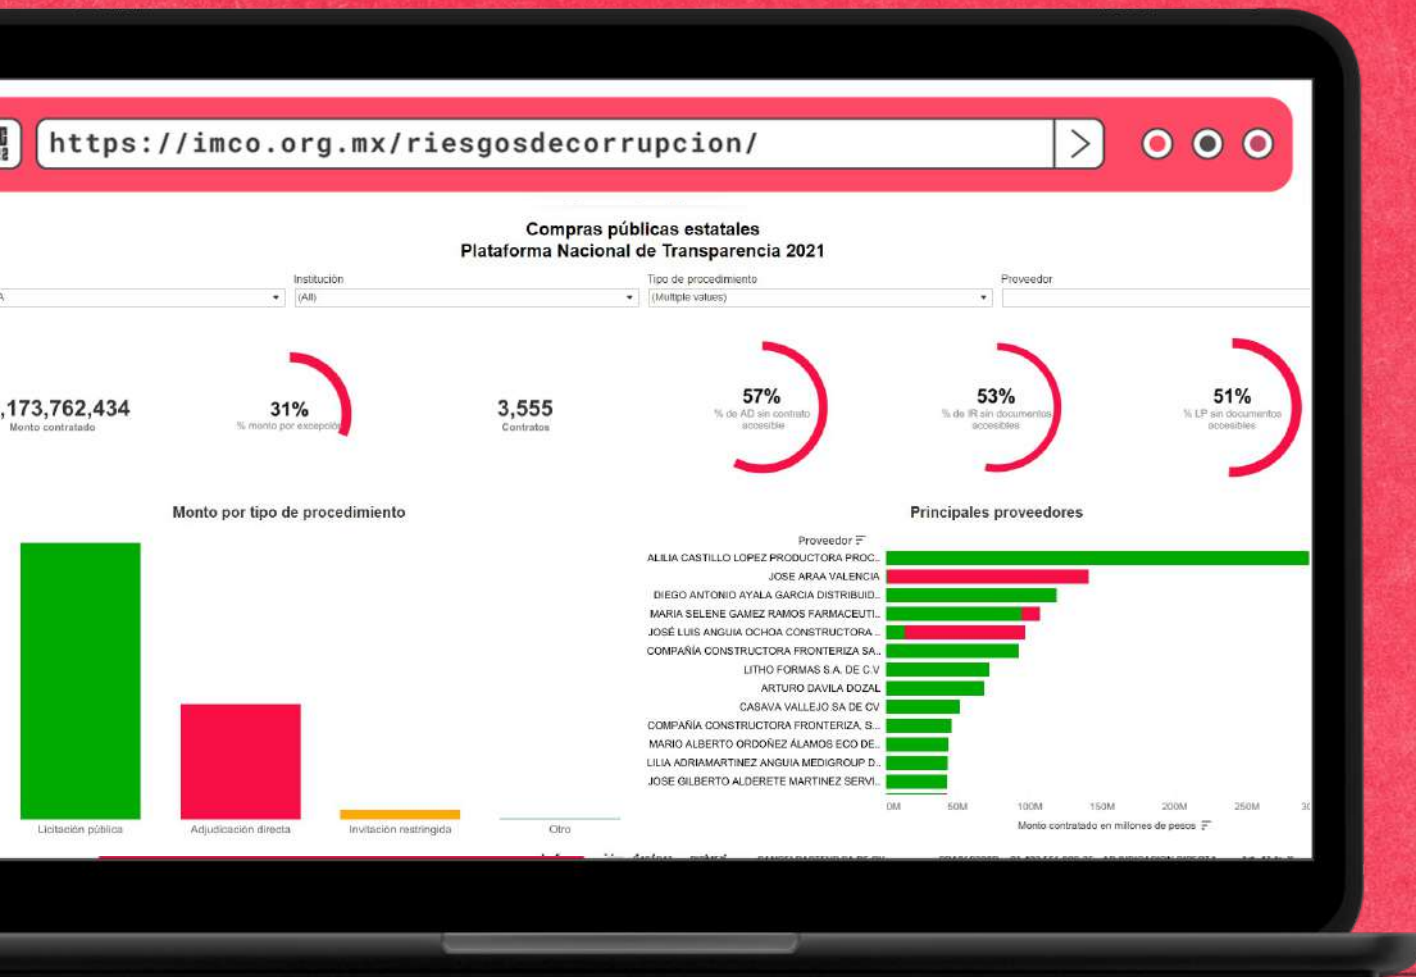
https://imco.org.mx/riesgosdecorrupcion/

Compras públicas estatales
Plataforma Nacional de Transparencia 2021

Institución
(All)
Tipo de procedimiento
(Multiple values)
Proveedor

,173,762,434
Monto contratado

31%
% monto por excepción

3,555
Contratos

57%
% de AD sin contrato accesible

53%
% de IR sin documentos accesibles

51%
% LP sin documentos accesibles

Monto por tipo de procedimiento

Licitación pública
Adjudicación directa
Invitación restringida
Otro

Principales proveedores

Proveedor
ALILIA CASTILLO LOPEZ PRODUCTORA PROC..
JOSE ARAA VALENCIA
DIEGO ANTONIO AYALA GARCIA DISTRIBUID..
MARIA SELENE GAMEZ RAMOS FARMACEUTI..
JOSÉ LUIS ANGUIA OCHOA CONSTRUCTORA ..
COMPAÑIA CONSTRUCTORA FRONTERIZA SA..
LITHO FORMAS S.A. DE C.V
ARTURO DAVILA DOZAL
CASAVA VALLEJO SA DE CV
COMPAÑIA CONSTRUCTORA FRONTERIZA, S...
MARIO ALBERTO ORDOÑEZ ÁLAMOS ECO DE..
LILIA ADRIAMARTINEZ ANGUIA MEDIGROUP D..
JOSE GILBERTO ALDERETE MARTINEZ SERVI..

0M
50M
100M
150M
200M
250M
30
Monto contratado en millones de pesos